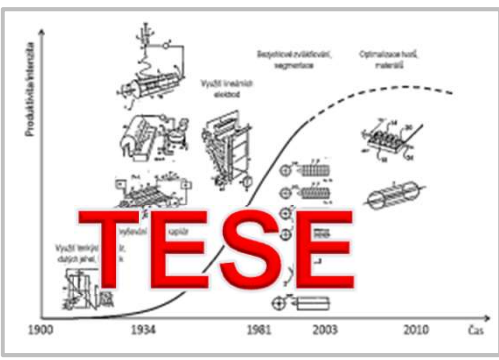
Produktivita/ intenzita

Využití linearních elektrod

Bezjehlové zvlákňování, segmentace

Optimalizace tvorů, materiálů

Využití tenkých dutých jehel

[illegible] vydlouží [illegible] kapilár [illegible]

TESE

1900

1934

1981

2003

2010

Čas